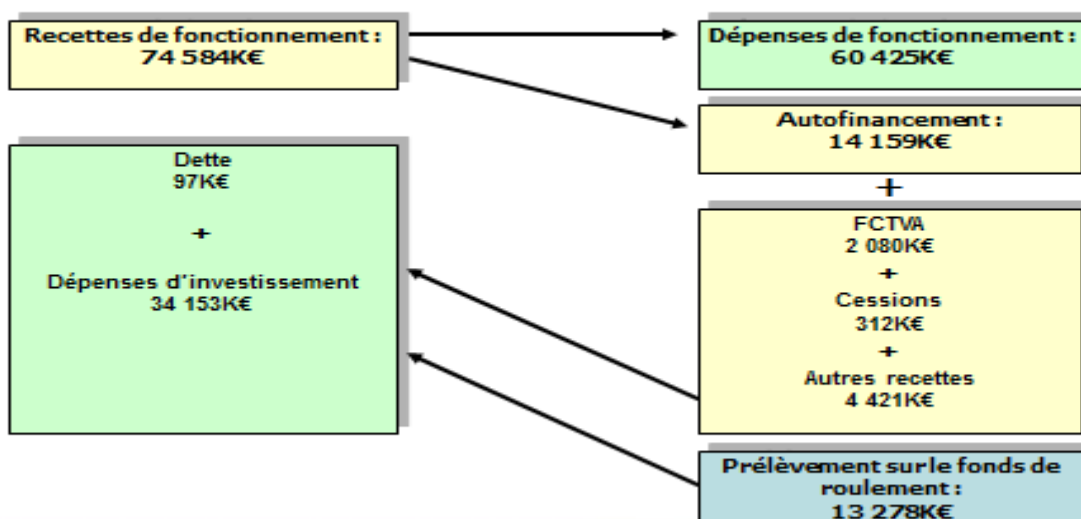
Recettes de fonctionnement : 74 584K€

Dépenses de fonctionnement : 60 425K€

Autofinancement : 14 159K€

+

Dette
97K€

+

Dépenses d'investissement
34 153K€

FCTVA
2 080K€
+
Cessions
312K€
+
Autres recettes
4 421K€

Prélèvement sur le fonds de roulement : 13 278K€